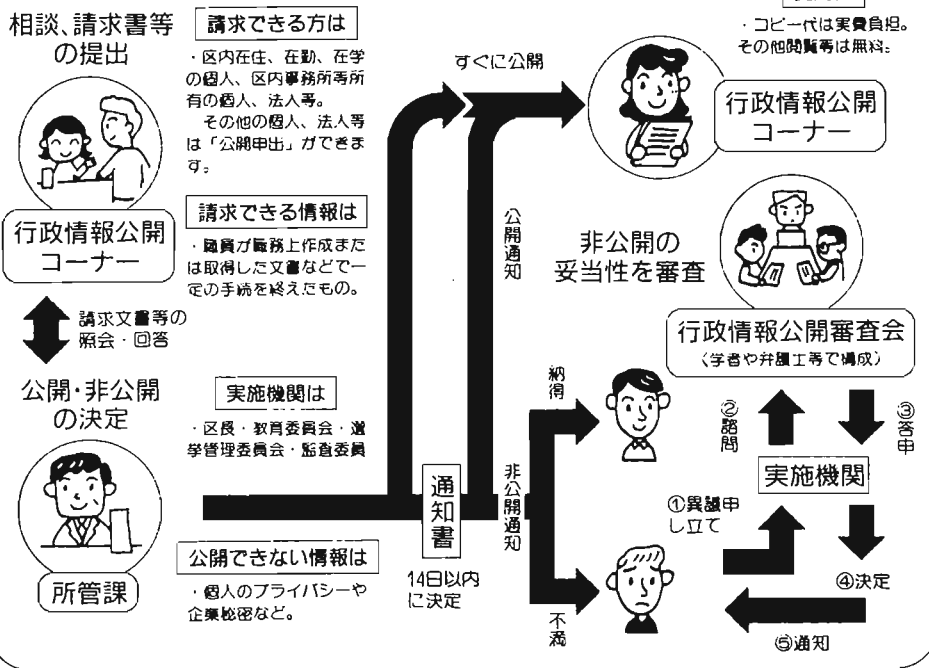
相談、請求書等の提出

請求できる方は

・区内在住、在勤、在学の個人、区内事務所等所有の個人、法人等。

その他の個人、法人等は「公開申出」ができます。

行政情報公開コーナー

請求できる情報は

・職員が職務上作成または取得した文書などで一定の手続を終えたもの。

請求文書等の照会・回答

公開・非公開の決定

実施機関は

・区長・教育委員会・選挙管理委員会・監査委員

所管課

公開できない情報は

・個人のプライバシーや企業秘密など。

・コピー代は実費負担。その他閲覧等は無料。

すぐに公開

行政情報公開コーナー

公開通知

非公開の妥当性を審査

行政情報公開審査会
（学者や弁護士等で構成）

通知書

14日以内に決定

納得

非公開通知

不満

②諮問

③答申

実施機関

①異議申し立て

④決定

⑤通知